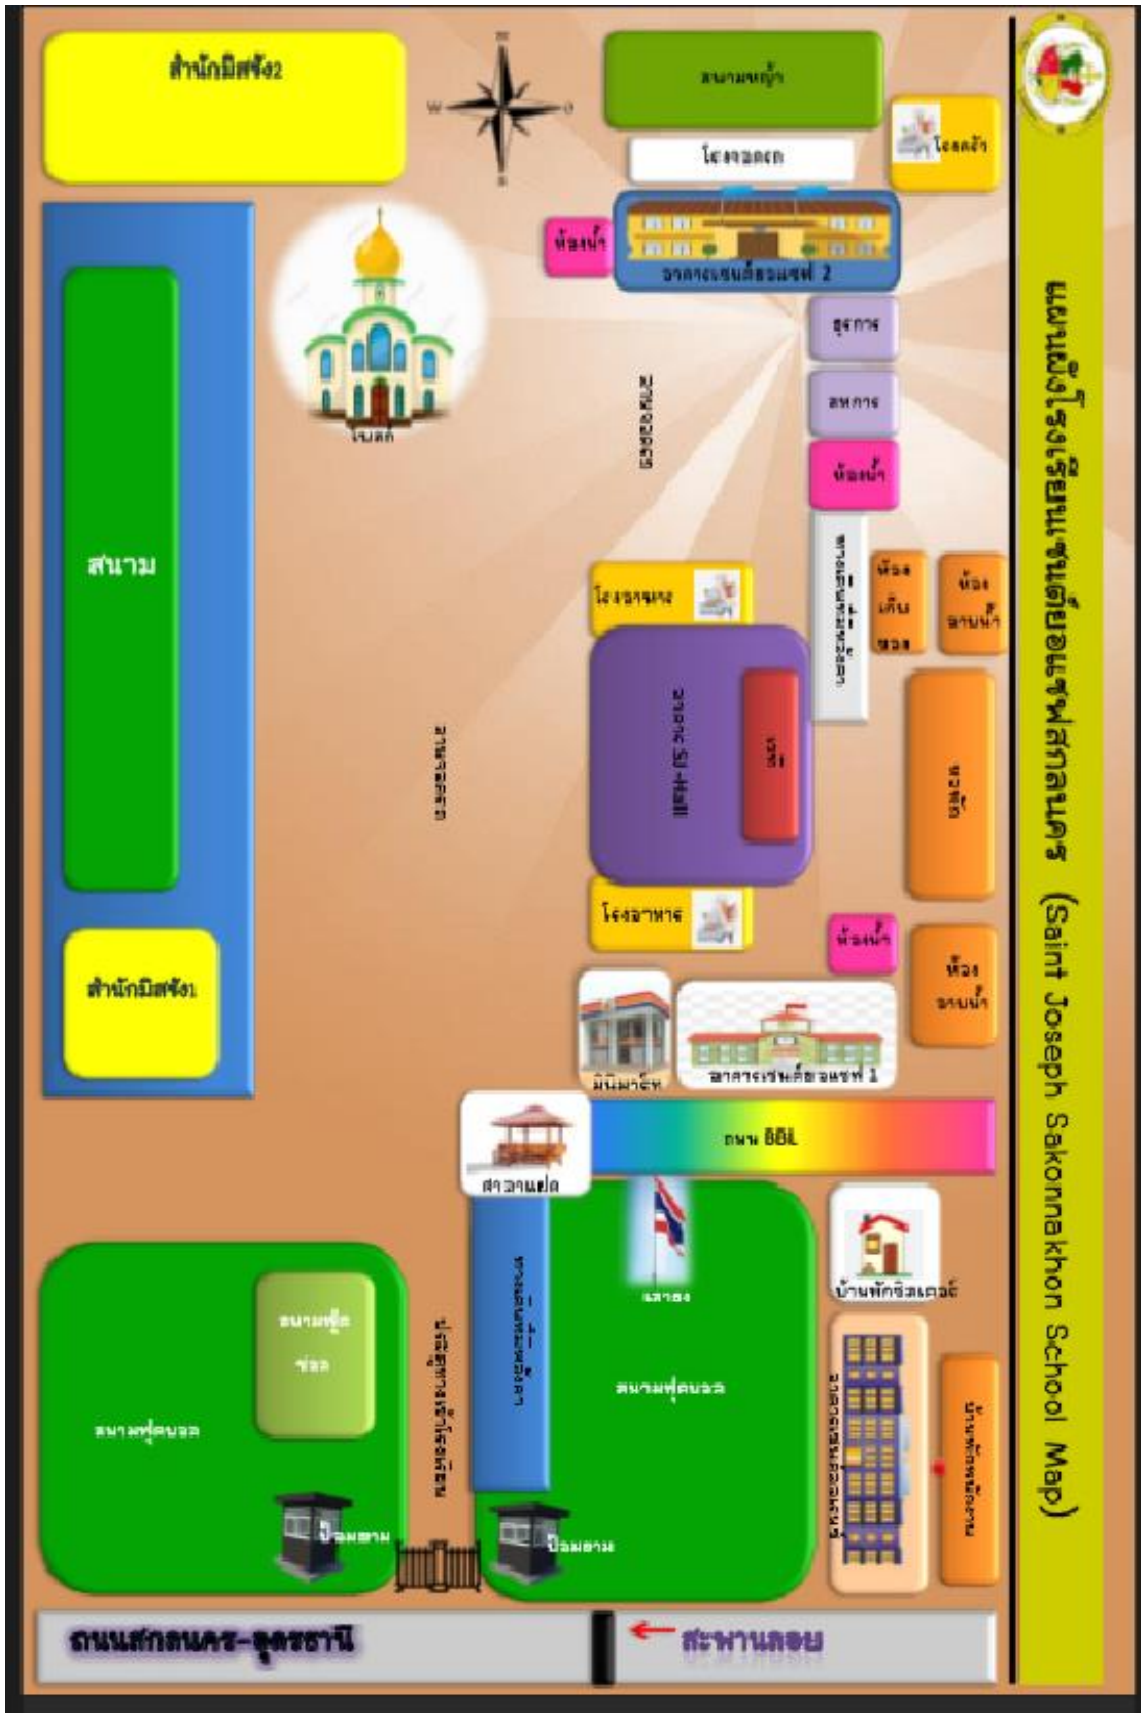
แผนผังโรงเรียนเซนต์ยอแซฟสกลนคร (Saint Joseph Sakonnakhon School Map)

สำนักมิสซัง2
N
W
E
S
สนามหญ้า
โรงจอดรถ
โรงครัว
ห้องน้ำ
อาคารเซนต์ยอแซฟ 2
ธุรการ
สหการ
ห้องน้ำ
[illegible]
ห้องเก็บของ
ห้องอาบน้ำ
โรงอาหาร
อาคาร SJ-Hall
เวที
หอพัก
โรงอาหาร
ห้องน้ำ
ห้องอาบน้ำ
สนาม
สำนักมิสซัง1
วัด
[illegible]
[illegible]
มินิมาร์ท
อาคารเซนต์ยอแซฟ 1
ถนน BBL
ศาลาแปด
บ้านพักซิสเตอร์
เสาธง
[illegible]
สนามฟุตบอล
สนามฟุตซอล
สนามฟุตบอล
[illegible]
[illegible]
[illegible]
ป้อมยาม
ป้อมยาม
ถนนสกลนคร-อุดรธานี
สะพานลอย